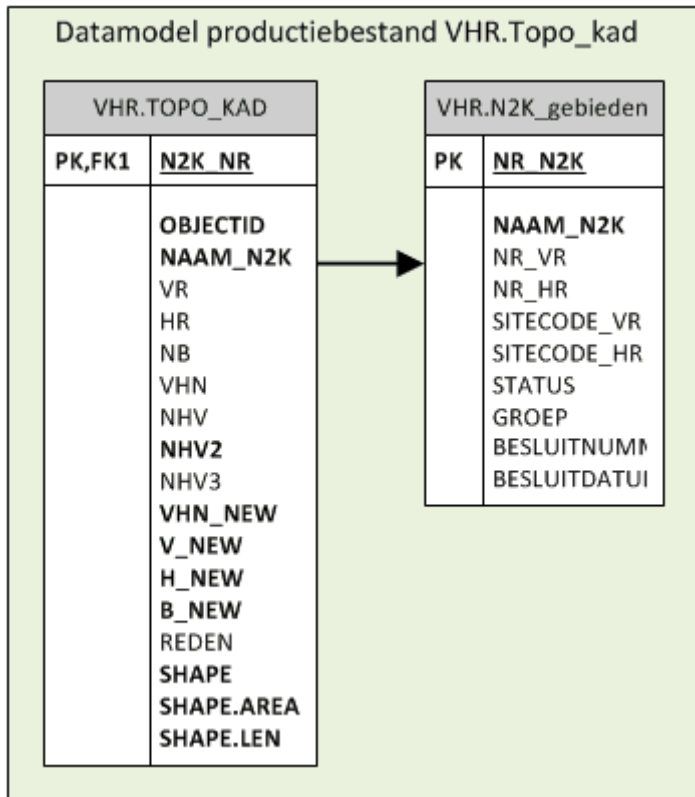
Datamodel productiebestand VHR.Topo_kad

VHR.TOPO_KAD

| PK,FK1 | N2K_NR |
|---|---|
| | OBJECTID<br>NAAM_N2K<br>VR<br>HR<br>NB<br>VHN<br>NHV<br>NHV2<br>NHV3<br>VHN_NEW<br>V_NEW<br>H_NEW<br>B_NEW<br>REDEN<br>SHAPE<br>SHAPE.AREA<br>SHAPE.LEN |

VHR.N2K_gebieden

| PK | NR_N2K |
|---|---|
| | NAAM_N2K<br>NR_VR<br>NR_HR<br>SITECODE_VR<br>SITECODE_HR<br>STATUS<br>GROEP<br>BESLUITNUMM<br>BESLUITDATUI |